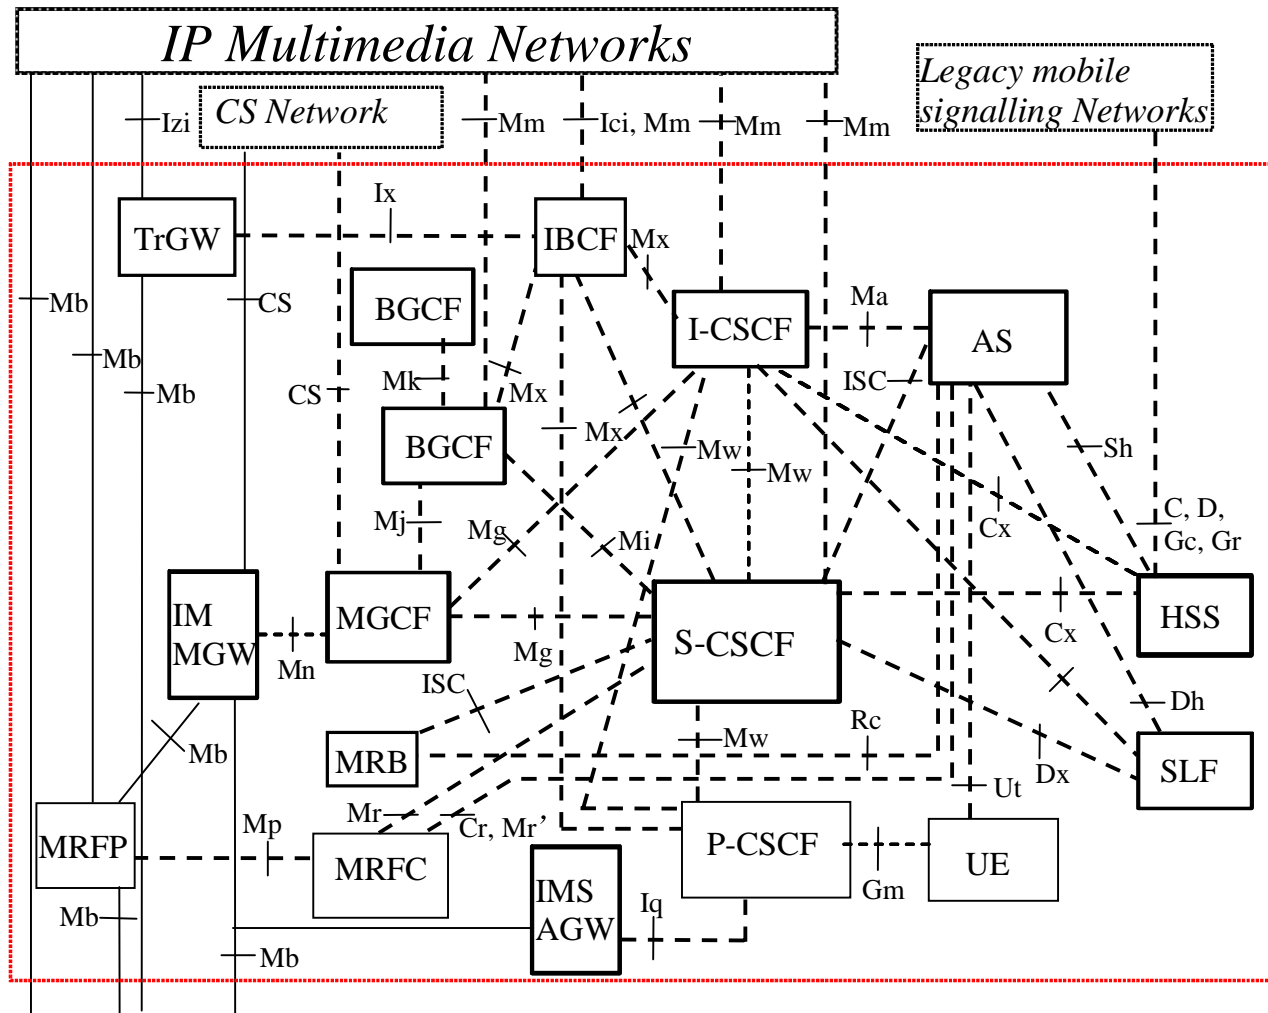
IP Multimedia Networks

Legacy mobile signalling Networks

CS Network

Izi
Mm
Ici, Mm
Mm
Mm

Ix
TrGW
IBCF
Mx
Mb
CS
BGCF
I-CSCF
Ma
AS
Mb
Mk
Mx
ISC
Mb
CS
BGCF
Mx
Mw
Sh
Mw
Cx
C, D, Gc, Gr
Mj
Mg
Mi
IM MGW
MGCF
S-CSCF
HSS
Mn
Mg
Cx
ISC
Dh
Mb
Rc
MRB
Mw
SLF
Dx
Ut
Mr
Cr, Mr'
MRFP
Mp
P-CSCF
MRFC
UE
Gm
IMS AGW
Iq
Mb
Mb